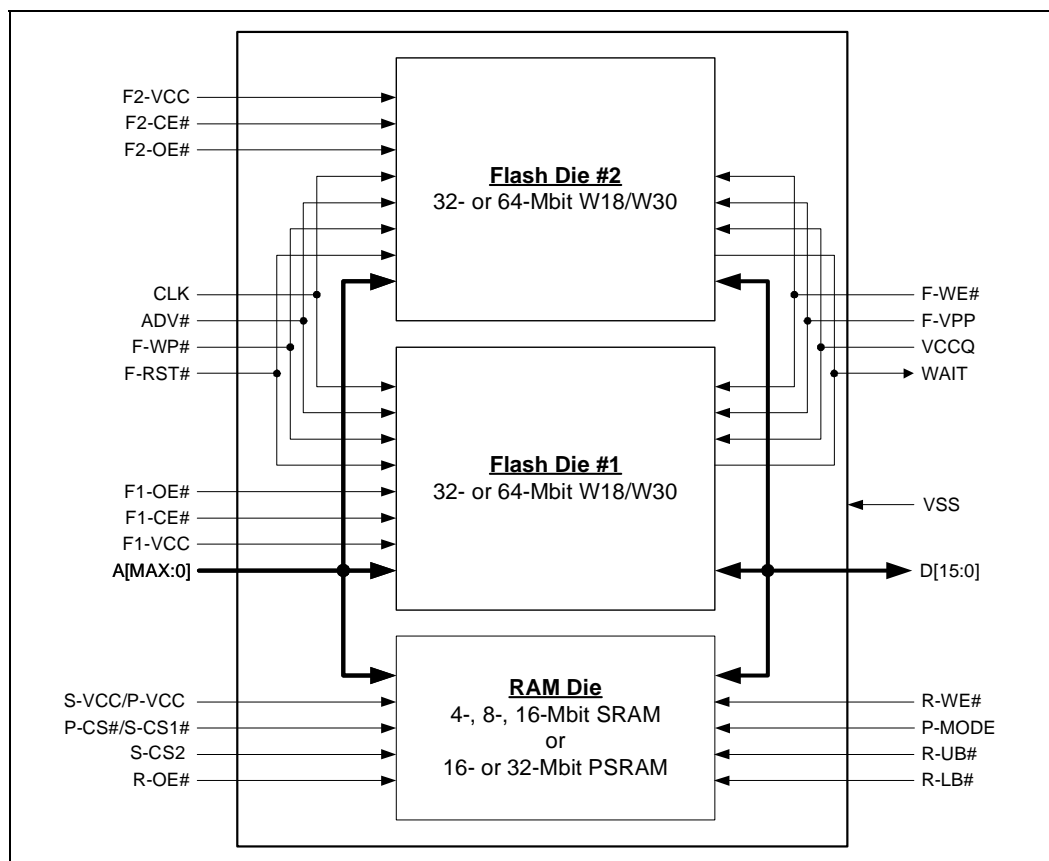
F2-VCC
F2-CE#
F2-OE#

Flash Die #2
32- or 64-Mbit W18/W30

CLK
ADV#
F-WP#
F-RST#

F-WE#
F-VPP
VCCQ
WAIT

Flash Die #1
32- or 64-Mbit W18/W30

F1-OE#
F1-CE#
F1-VCC
A[MAX:0]

VSS
D[15:0]

RAM Die
4-, 8-, 16-Mbit SRAM
or
16- or 32-Mbit PSRAM

S-VCC/P-VCC
P-CS#/S-CS1#
S-CS2
R-OE#

R-WE#
P-MODE
R-UB#
R-LB#